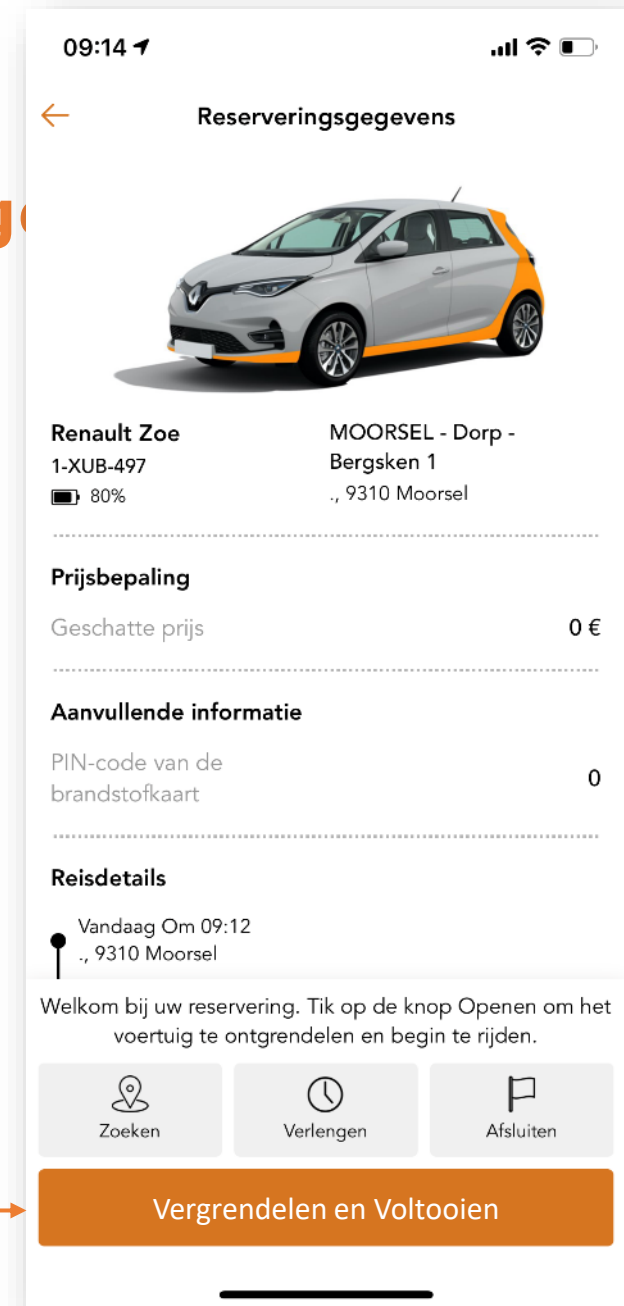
09:14

Reserveringsgegevens

Renault Zoe
1-XUB-497
80%

MOORSEL - Dorp - Bergsken 1
., 9310 Moorsel

Prijsbepaling

Geschatte prijs 0 €

Aanvullende informatie

PIN-code van de brandstofkaart 0

Reisdetails

Vandaag Om 09:12
., 9310 Moorsel

Welkom bij uw reservering. Tik op de knop Openen om het voertuig te ontgrendelen en begin te rijden.

Zoeken
Verlengen
Afsluiten

Vergrendelen en Voltooien